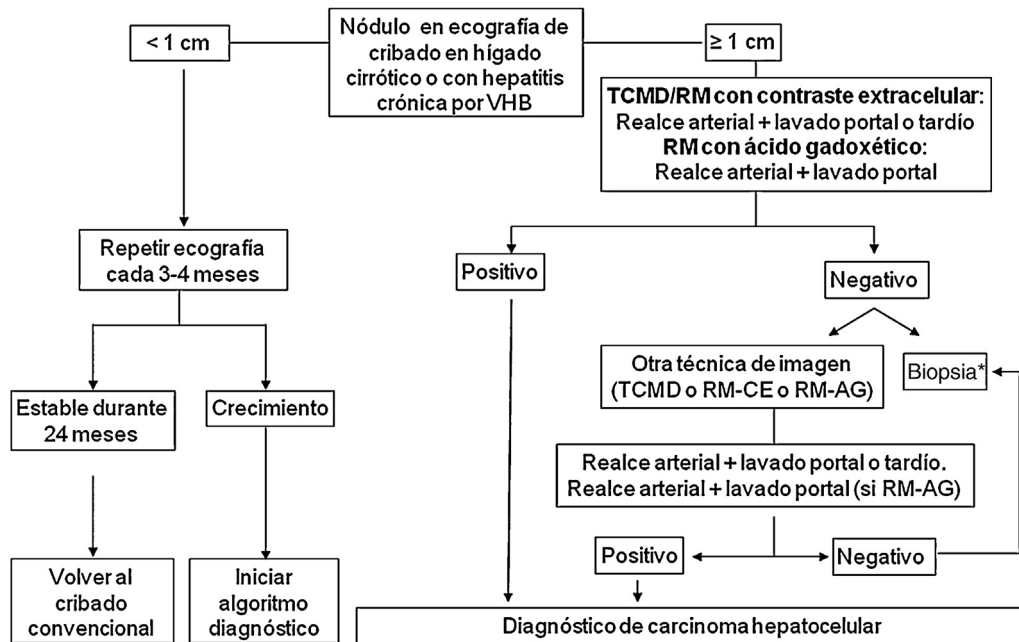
Nódulo en ecografía de cribado en hígado cirrótico o con hepatitis crónica por VHB

< 1 cm

≥ 1 cm

TCMD/RM con contraste extracelular:
Realce arterial + lavado portal o tardío
RM con ácido gadoxético:
Realce arterial + lavado portal

Repetir ecografía cada 3-4 meses

Positivo

Negativo

Otra técnica de imagen (TCMD o RM-CE o RM-AG)

Biopsia*

Estable durante 24 meses

Crecimiento

Realce arterial + lavado portal o tardío.
Realce arterial + lavado portal (si RM-AG)

Positivo

Negativo

Volver al cribado convencional

Iniciar algoritmo diagnóstico

Diagnóstico de carcinoma hepatocelular